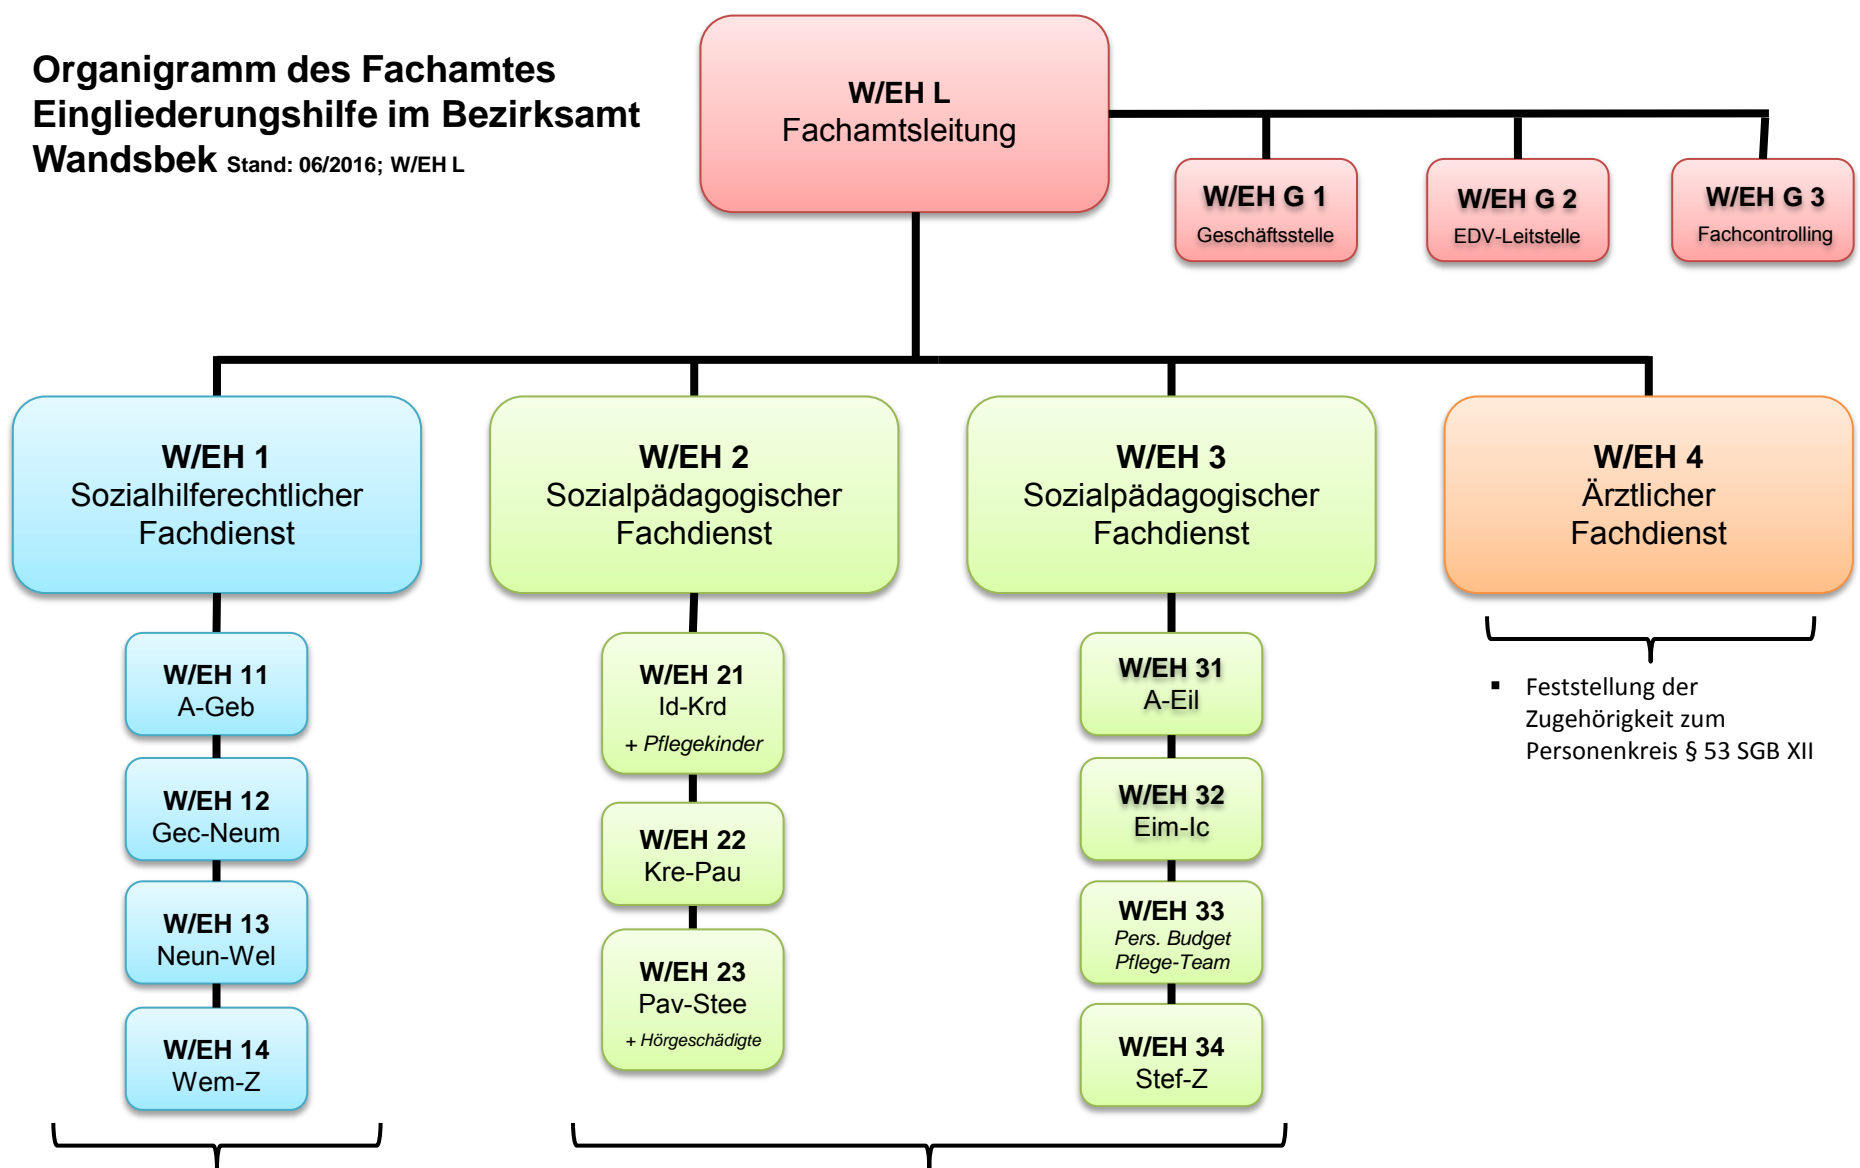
Organigramm des Fachamtes Eingliederungshilfe im Bezirksamt Wandsbek Stand: 06/2016; W/EH L

W/EH L
Fachamtsleitung

W/EH G 1
Geschäftsstelle

W/EH G 2
EDV-Leitstelle

W/EH G 3
Fachcontrolling

W/EH 1
Sozialhilferechtlicher Fachdienst

W/EH 11
A-Geb

W/EH 12
Gec-Neum

W/EH 13
Neun-Wel

W/EH 14
Wem-Z

W/EH 2
Sozialpädagogischer Fachdienst

W/EH 21
Id-Krd
+ Pflegekinder

W/EH 22
Kre-Pau

W/EH 23
Pav-Stee
+ Hörgeschädigte

W/EH 3
Sozialpädagogischer Fachdienst

W/EH 31
A-Eil

W/EH 32
Eim-Ic

W/EH 33
Pers. Budget
Pflege-Team

W/EH 34
Stef-Z

W/EH 4
Ärztlicher Fachdienst

▪ Feststellung der Zugehörigkeit zum Personenkreis § 53 SGB XII